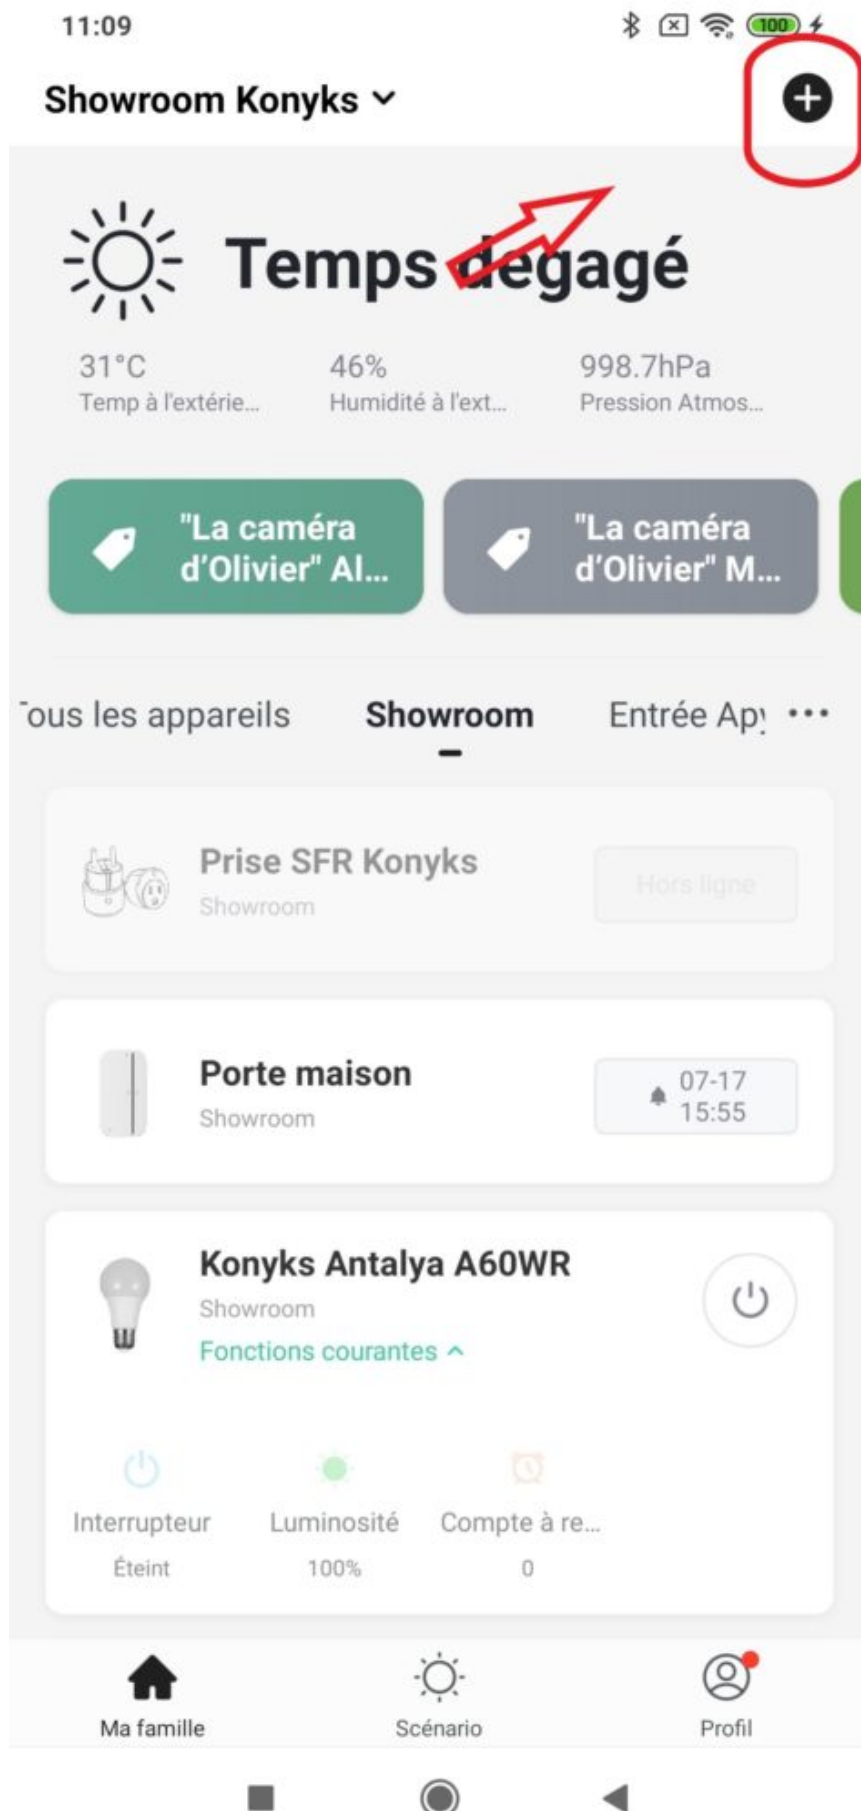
11:09 100

Showroom Konyks

Temps dégagé

31°C
Temp à l'extérie...

46%
Humidité à l'ext...

998.7hPa
Pression Atmos...

"La caméra d'Olivier" Al...

"La caméra d'Olivier" M...

Tous les appareils Showroom Entrée Ap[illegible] •••

Prise SFR Konyks
Showroom
Hors ligne

Porte maison
Showroom
07-17 15:55

Konyks Antalya A60WR
Showroom
Fonctions courantes

Interrupteur
Éteint

Luminosité
100%

Compte à re...
0

Ma famille Scénario Profil